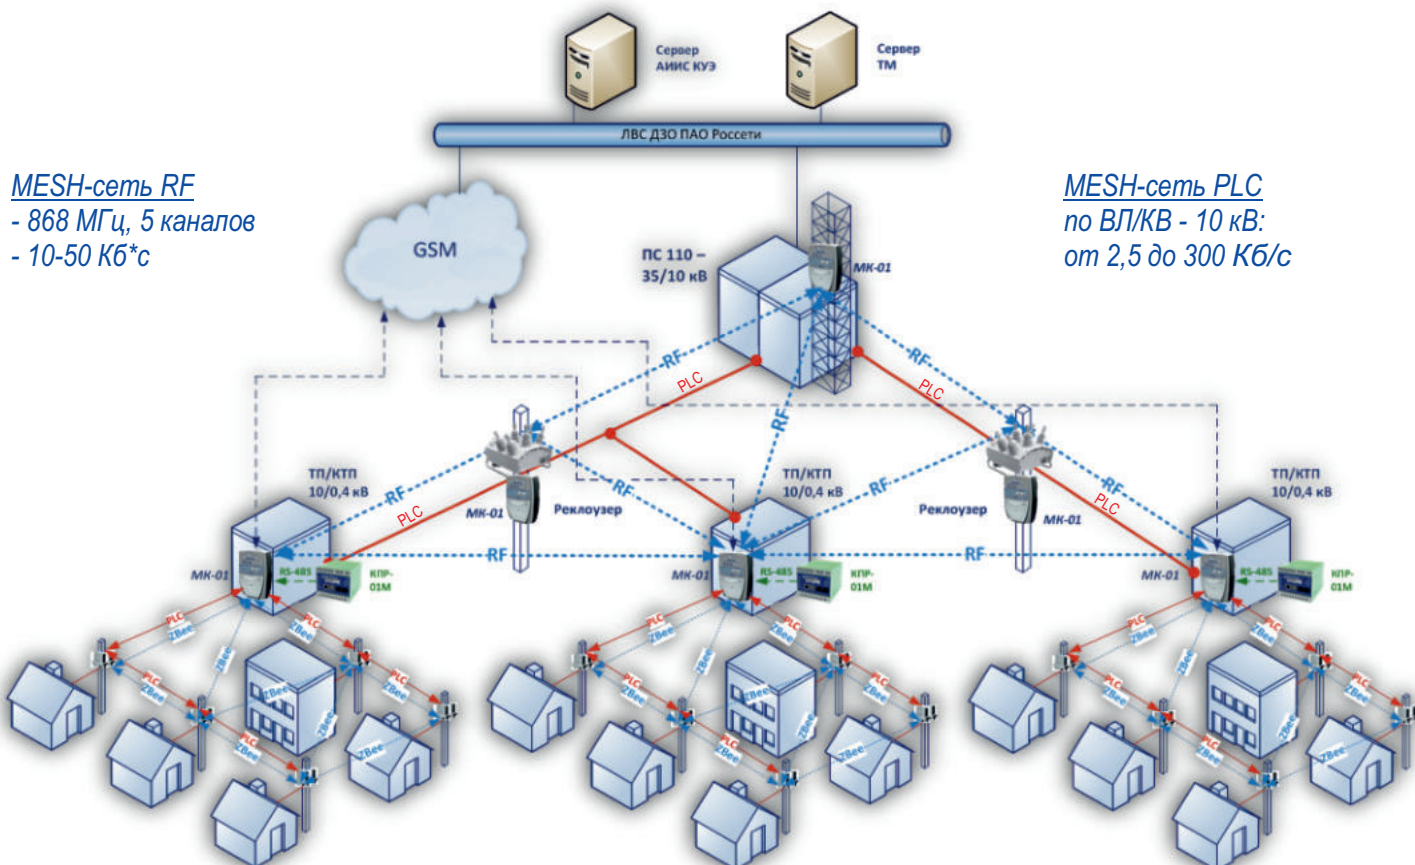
Сервер АИИС КУЭ

Сервер ТМ

ЛВС ДЗО ПАО Россети

MESH-сеть RF
- 868 МГц, 5 каналов
- 10-50 Кб*с

MESH-сеть PLC
по ВЛ/КВ - 10 кВ:
от 2,5 до 300 Кб/с

GSM

ПС 110 – 35/10 кВ

МК-01

RF

PLC

RF

PLC

RF

ТП/КТП 10/0,4 кВ

ТП/КТП 10/0,4 кВ

ТП/КТП 10/0,4 кВ

RF

RF

RF

PLC

МК-01

Реклоузер

Реклоузер

МК-01

PLC

RF

RF

МК-01

RS-485

КПР-01М

МК-01

RS-485

КПР-01М

МК-01

RS-485

КПР-01М

PLC
ZBee
PLC
ZBee
ZBee
PLC
ZBee
PLC
ZBee
ZBee
PLC
ZBee
PLC
ZBee
ZBee
ZBee
PLC
ZBee
PLC
ZBee
ZBee
PLC
ZBee
PLC
ZBee
ZBee
ZBee
PLC
ZBee
PLC
ZBee
PLC
ZBee
PLC
ZBee
ZBee
PLC
ZBee
ZBee